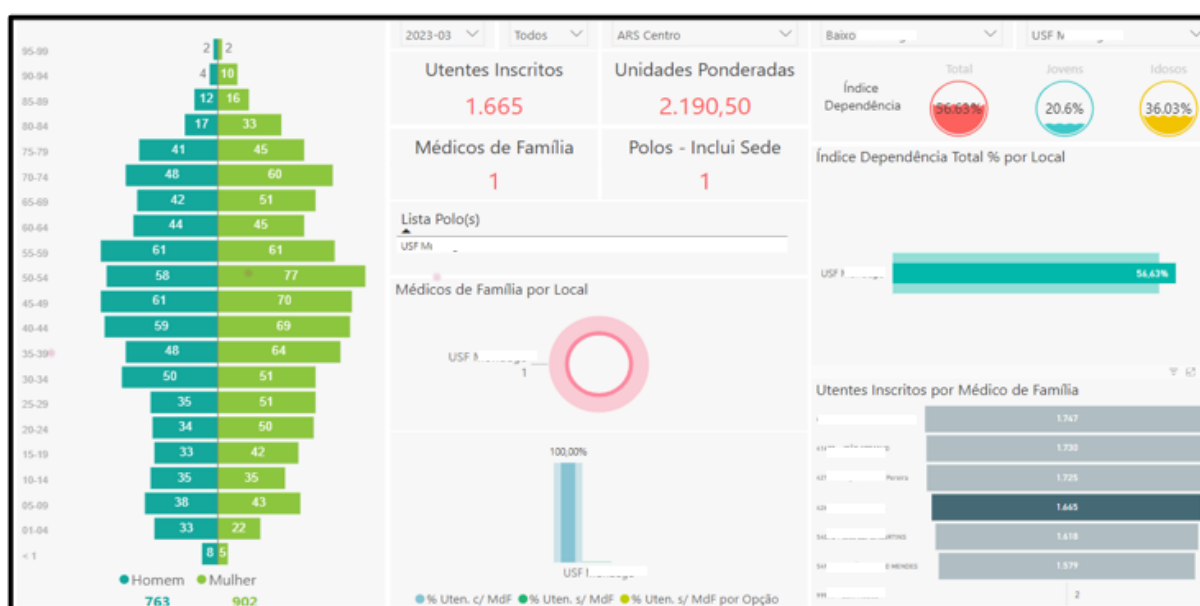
95-99 2 2
90-94 4 10
85-89 12 16
80-84 17 33
75-79 41 45
70-74 48 60
65-69 42 51
60-64 44 45
55-59 61 61
50-54 58 77
45-49 61 70
40-44 59 69
35-39 48 64
30-34 50 51
25-29 35 51
20-24 34 50
15-19 33 42
10-14 35 35
05-09 38 43
01-04 33 22
< 1 8 5

Homem Mulher
763 902

2023-03 Todos ARS Centro Baixo USF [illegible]

Utentes Inscritos
1.665

Unidades Ponderadas
2.190,50

Médicos de Família
1

Polos - Inclui Sede
1

Lista Polo(s)
USF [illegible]

Médicos de Família por Local
USF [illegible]
1

100,00%
USF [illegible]

% Uten. c/ MdF % Uten. s/ MdF % Uten. s/ MdF por Opção

Índice Dependência
Total 56.63%
Jovens 20.6%
Idosos 36.03%

Índice Dependência Total % por Local
USF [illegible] 56,63%

Utentes Inscritos por Médico de Família
1.747
1.730
1.725
1.665
1.618
1.579
2